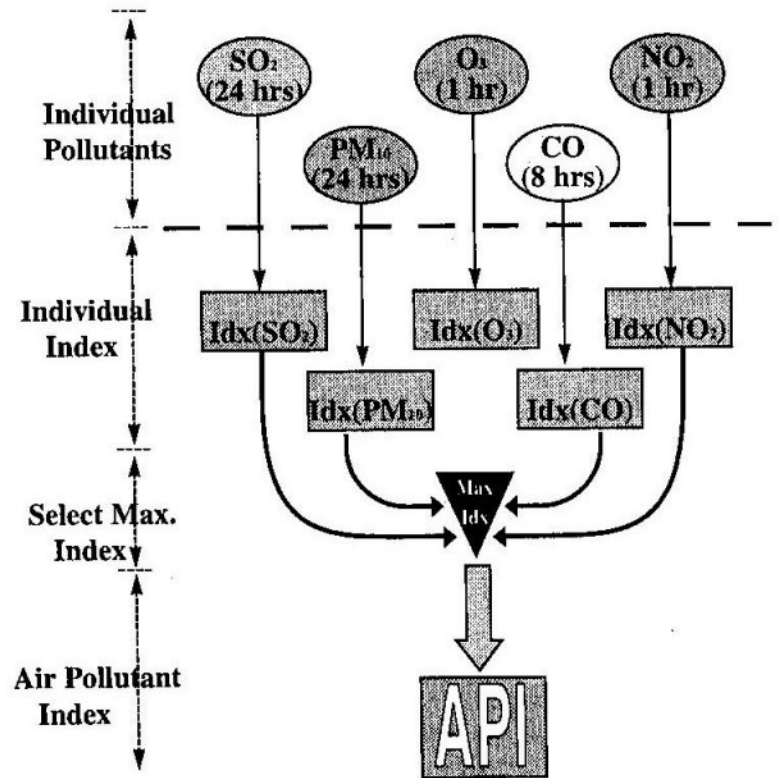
Individual Pollutants

$SO_2$ (24 hrs)

$O_3$ (1 hr)

$NO_2$ (1 hr)

$PM_{10}$ (24 hrs)

CO (8 hrs)

Individual Index

Idx($SO_2$)

Idx($O_3$)

Idx($NO_2$)

Idx($PM_{10}$)

Idx(CO)

Select Max. Index

Max Idx

Air Pollutant Index

API